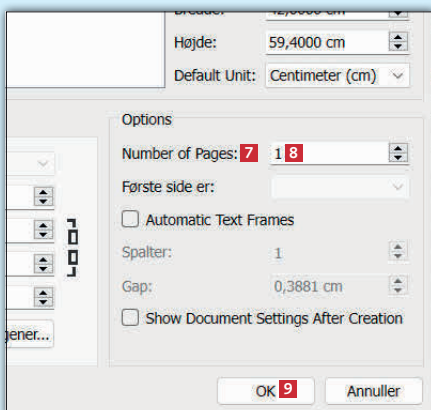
Bredde: 42,0000 cm
Højde: 59,4000 cm
Default Unit: Centimeter (cm)

Options
Number of Pages: 7 1 8
Første side er:
Automatic Text Frames
Spalter: 1
Gap: 0,3881 cm
Show Document Settings After Creation

gener...

OK 9 Annuller